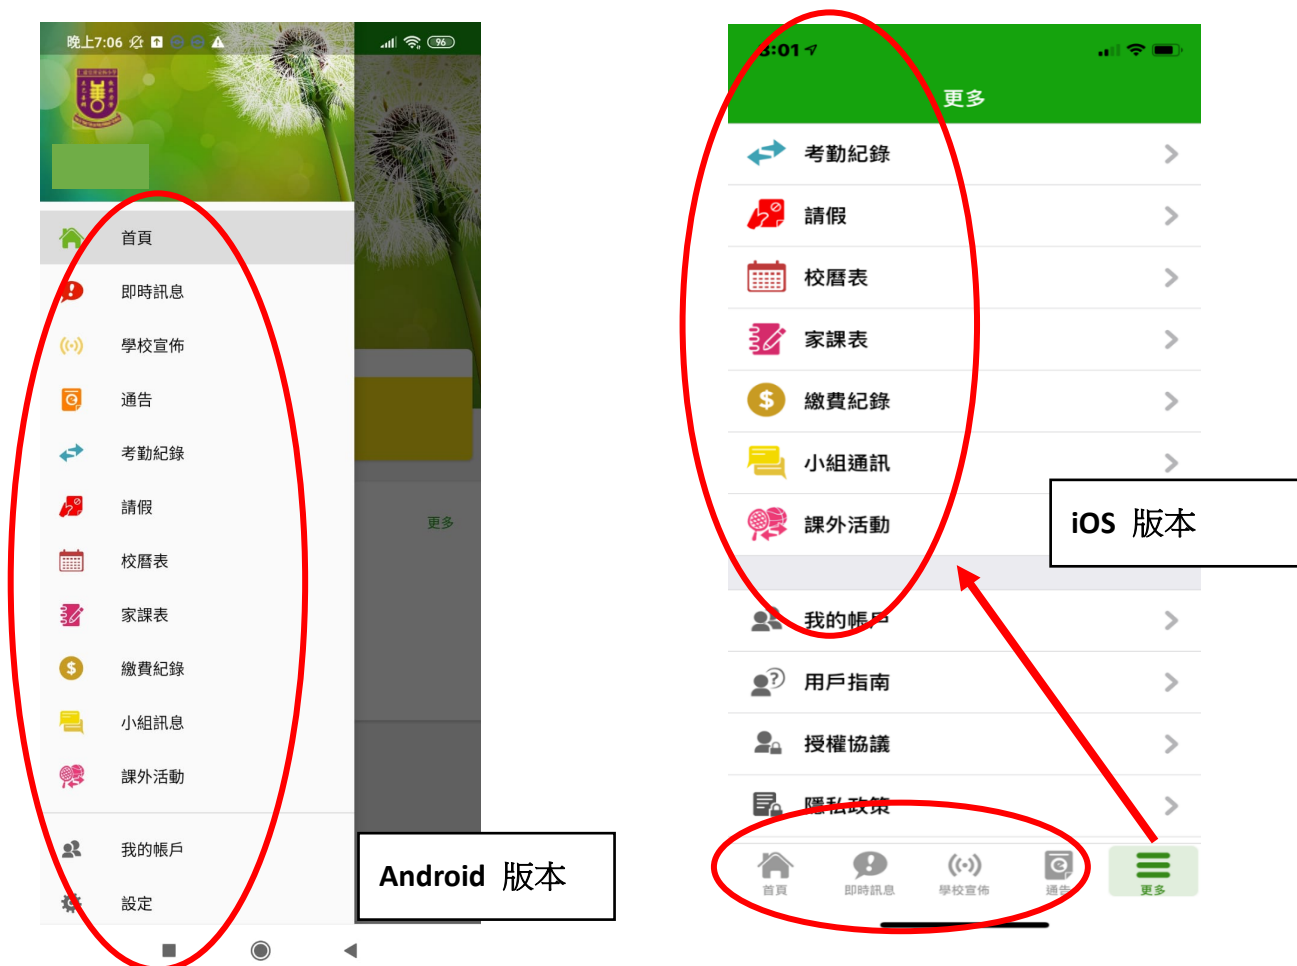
晚上7:06

96

首頁

即時訊息

學校宣佈

通告

考勤紀錄

請假

校曆表

家課表

繳費紀錄

小組訊息

課外活動

我的帳戶

設定

更多

Android 版本

3:01

更多

考勤紀錄

請假

校曆表

家課表

繳費紀錄

小組通訊

課外活動

我的帳戶

用戶指南

授權協議

隱私政策

首頁

即時訊息

學校宣佈

通告

更多

iOS 版本